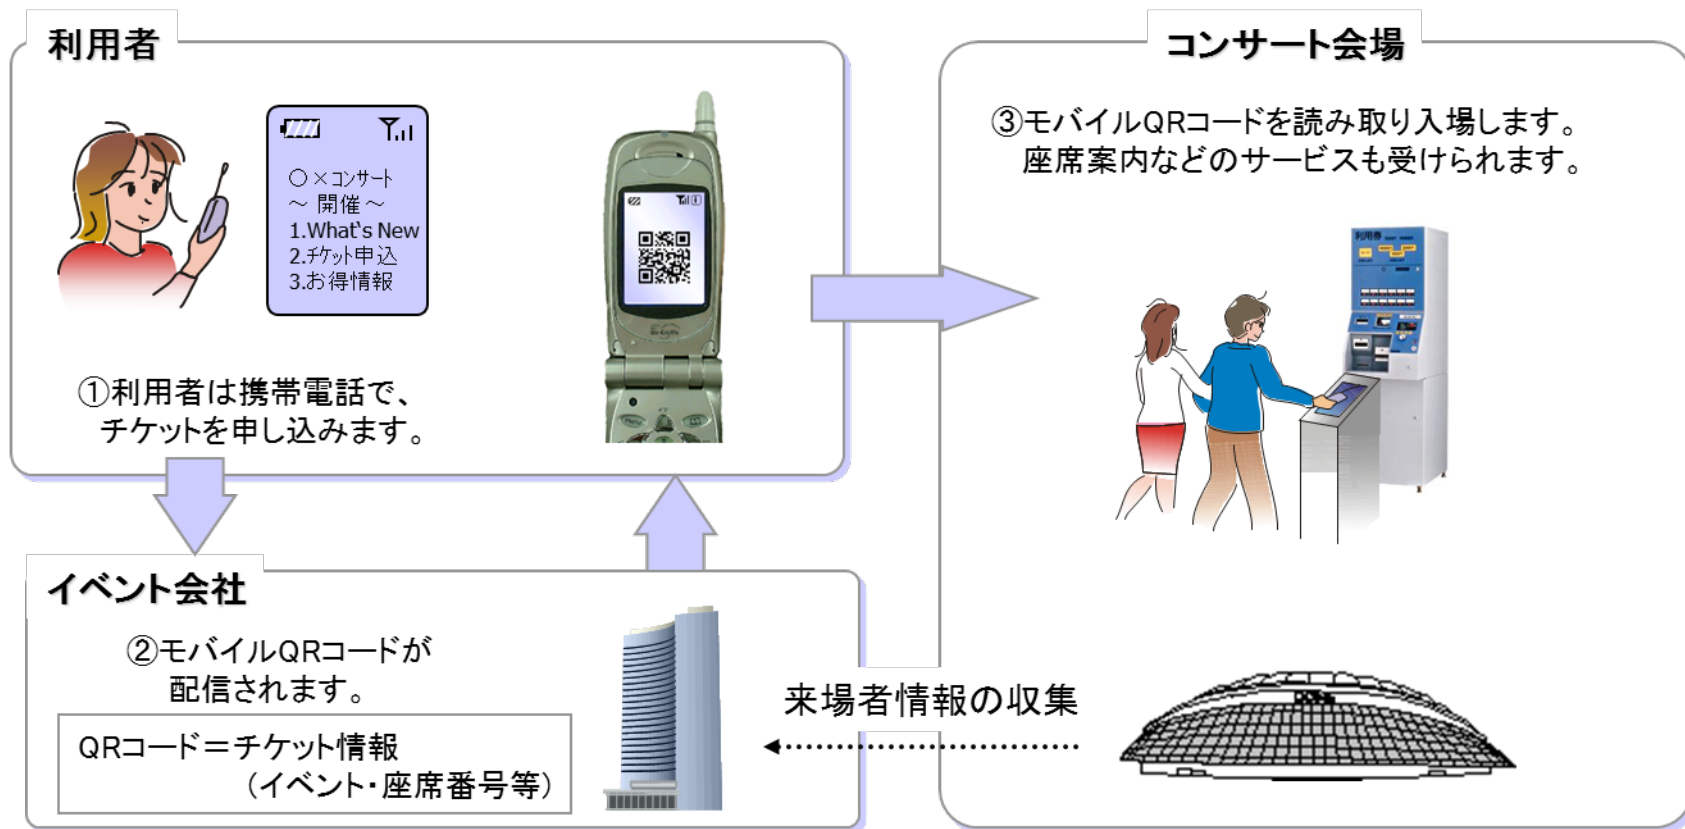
利用者

○×コンサート
～ 開催 ～
1.What's New
2.チケット申込
3.お得情報

①利用者は携帯電話で、
チケットを申し込みます。

コンサート会場

③モバイルQRコードを読み取り入場します。
座席案内などのサービスも受けられます。

イベント会社

②モバイルQRコードが
配信されます。

QRコード＝チケット情報
（イベント・座席番号等）

来場者情報の収集